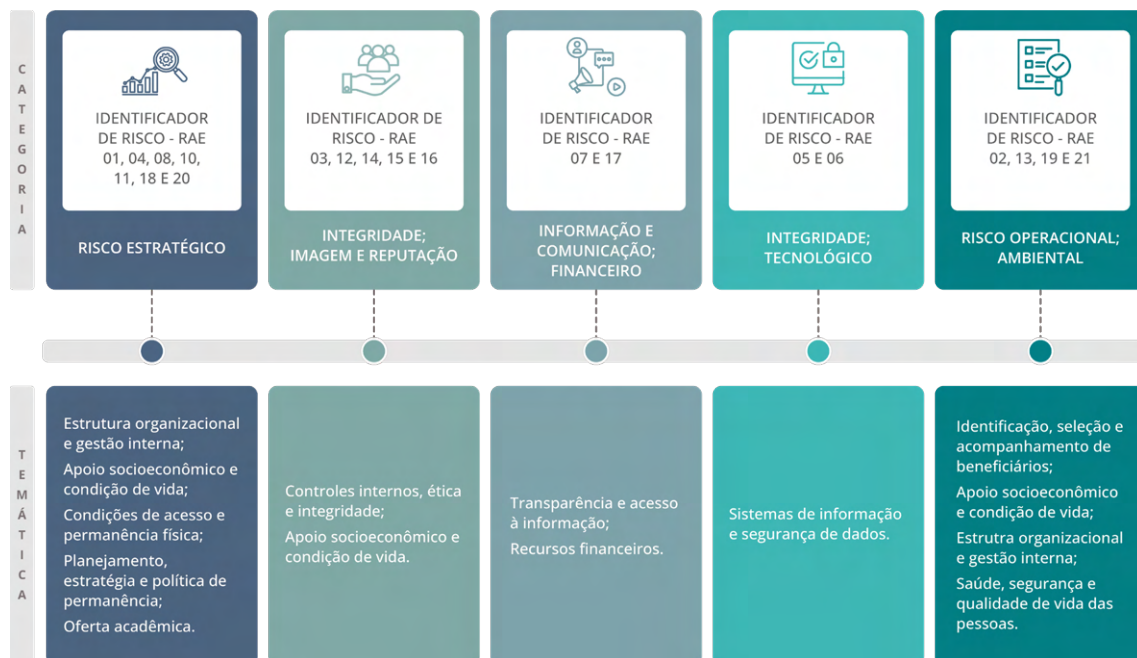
CATEGORIA

IDENTIFICADOR DE RISCO - RAE 01, 04, 08, 10, 11, 18 E 20

RISCO ESTRATÉGICO

IDENTIFICADOR DE RISCO - RAE 03, 12, 14, 15 E 16

INTEGRIDADE; IMAGEM E REPUTAÇÃO

IDENTIFICADOR DE RISCO - RAE 07 E 17

INFORMAÇÃO E COMUNICAÇÃO; FINANCEIRO

IDENTIFICADOR DE RISCO - RAE 05 E 06

INTEGRIDADE; TECNOLÓGICO

IDENTIFICADOR DE RISCO - RAE 02, 13, 19 E 21

RISCO OPERACIONAL; AMBIENTAL

TEMÁTICA

Estrutura organizacional e gestão interna;

Apoio socioeconômico e condição de vida;

Condições de acesso e permanência física;

Planejamento, estratégia e política de permanência;

Oferta acadêmica.

Controles internos, ética e integridade;

Apoio socioeconômico e condição de vida.

Transparência e acesso à informação;

Recursos financeiros.

Sistemas de informação e segurança de dados.

Identificação, seleção e acompanhamento de beneficiários;

Apoio socioeconômico e condição de vida;

Estrutura organizacional e gestão interna;

Saúde, segurança e qualidade de vida das pessoas.